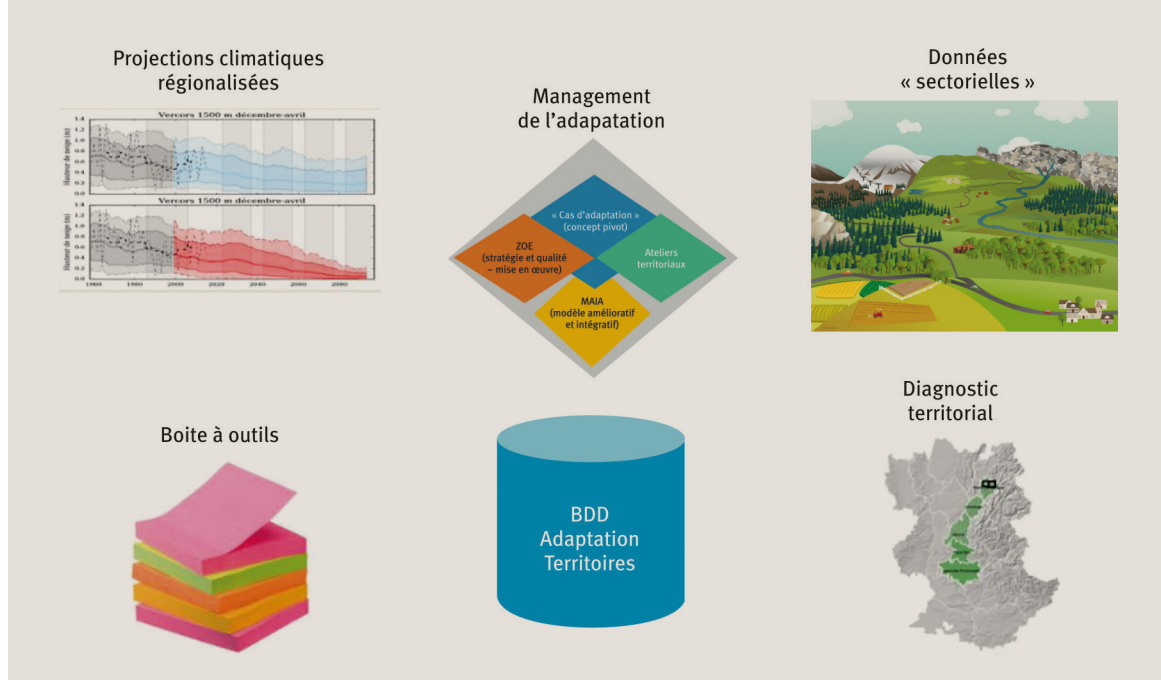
Projections climatiques régionalisées

Vercors 1500 m décembre-avril

Hauteur de neige (m)

1.4
1.2
1.0
0.8
0.6
0.4
0.2
0.0

Vercors 1500 m décembre-avril

Hauteur de neige (m)

1.4
1.2
1.0
0.8
0.6
0.4
0.2
0.0

1960 1980 2000 2020 2040 2060 2080

Management de l'adapatation

« Cas d'adaptation » (concept pivot)

ZOE (stratégie et qualité – mise en œuvre)

Ateliers territoriaux

MAIA (modèle amélioratif et intégratif)

Données « sectorielles »

Boite à outils

BDD Adaptation Territoires

Diagnostic territorial